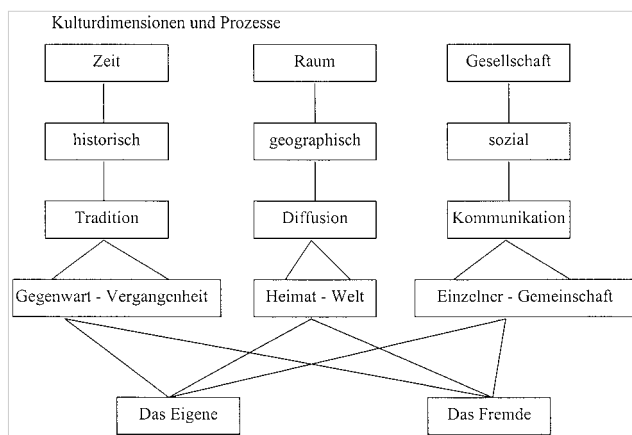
Kulturdimensionen und Prozesse

Zeit

historisch

Tradition

Raum

geographisch

Diffusion

Gesellschaft

sozial

Kommunikation

Gegenwart - Vergangenheit

Heimat - Welt

Einzelner - Gemeinschaft

Das Eigene

Das Fremde